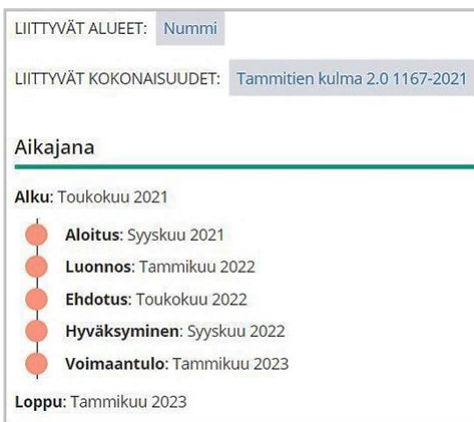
LIITTYVÄT ALUEET: Nummi

LIITTYVÄT KOKONAISUUDET: Tammitien kulma 2.0 1167-2021

Aikajana

Alku: Toukokuu 2021

Aloitus: Syyskuu 2021

Luonnos: Tammikuu 2022

Ehdotus: Toukokuu 2022

Hyväksyminen: Syyskuu 2022

Voimaantulo: Tammikuu 2023

Loppu: Tammikuu 2023